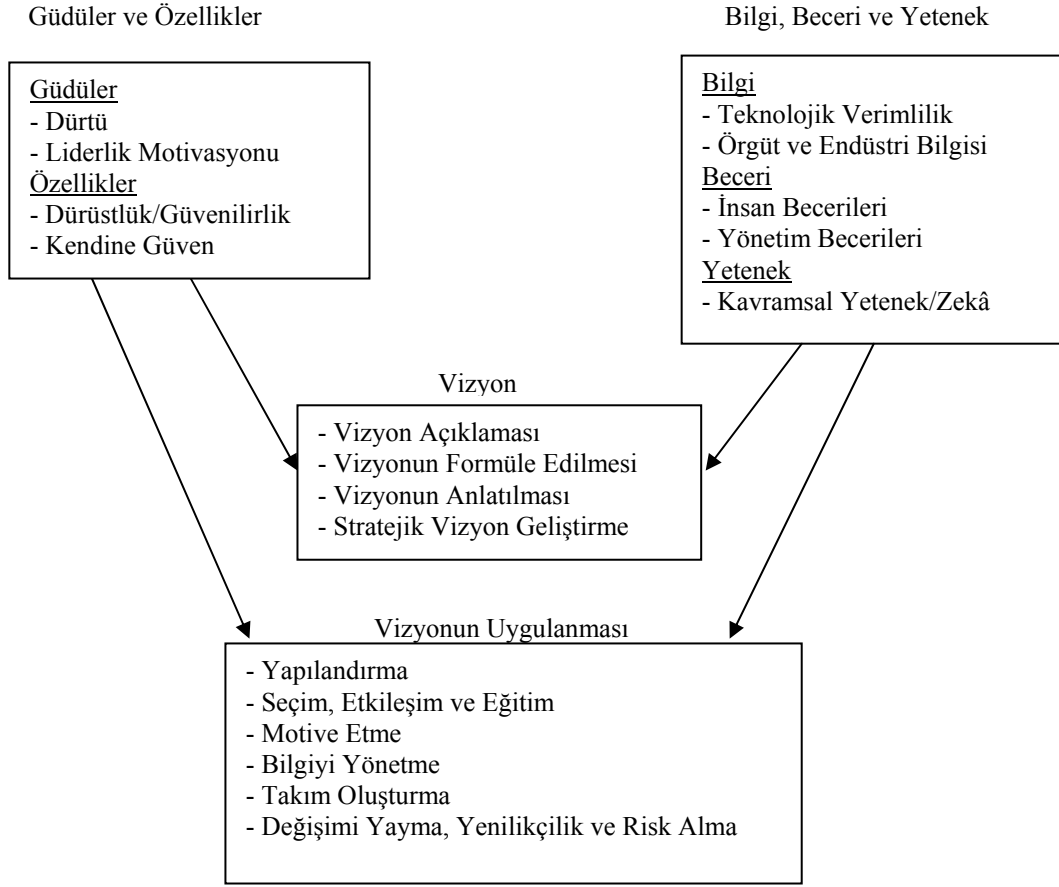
Güdüler ve Özellikler

Güdüler
- Dürtü
- Liderlik Motivasyonu
Özellikler
- Dürüstlük/Güvenilirlik
- Kendine Güven

Bilgi, Beceri ve Yetenek

Bilgi
- Teknolojik Verimlilik
- Örgüt ve Endüstri Bilgisi
Beceri
- İnsan Becerileri
- Yönetim Becerileri
Yetenek
- Kavramsal Yetenek/Zekâ

Vizyon

- Vizyon Açıklaması
- Vizyonun Formüle Edilmesi
- Vizyonun Anlatılması
- Stratejik Vizyon Geliştirme

Vizyonun Uygulanması

- Yapılandırma
- Seçim, Etkileşim ve Eğitim
- Motive Etme
- Bilgiyi Yönetme
- Takım Oluşturma
- Değişimi Yayma, Yenilikçilik ve Risk Alma